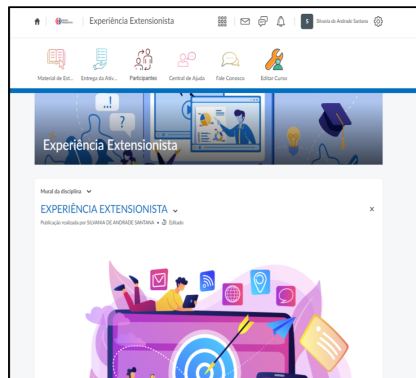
Experiência Extensionista

S Silvania de Andrade Santana

Material de Est... Entrega da Ativ... Participantes Central de Ajuda Fale Conosco Editar Curso

Experiência Extensionista

Mural da disciplina

EXPERIÊNCIA EXTENSIONISTA

Publicação realizada por SILVANIA DE ANDRADE SANTANA • Editado

×